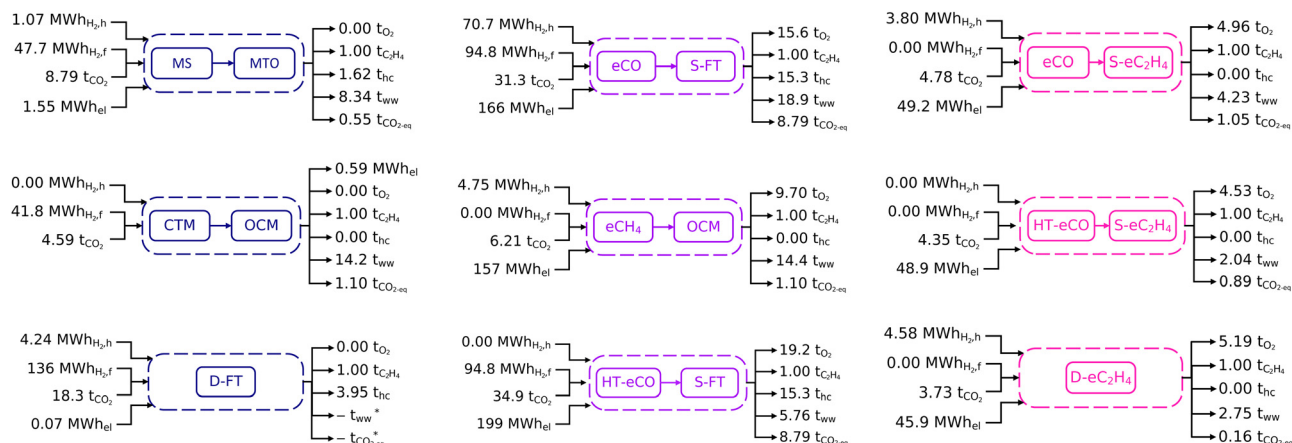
1.07 $MWh_{H_2,h}$
47.7 $MWh_{H_2,f}$
8.79 $t_{CO_2}$
1.55 $MWh_{el}$
MS
MTO
0.00 $t_{O_2}$
1.00 $t_{C_2H_4}$
1.62 $t_{hc}$
8.34 $t_{ww}$
0.55 $t_{CO_2\text{-eq}}$

70.7 $MWh_{H_2,h}$
94.8 $MWh_{H_2,f}$
31.3 $t_{CO_2}$
166 $MWh_{el}$
eCO
S-FT
15.6 $t_{O_2}$
1.00 $t_{C_2H_4}$
15.3 $t_{hc}$
18.9 $t_{ww}$
8.79 $t_{CO_2\text{-eq}}$

3.80 $MWh_{H_2,h}$
0.00 $MWh_{H_2,f}$
4.78 $t_{CO_2}$
49.2 $MWh_{el}$
eCO
S-eC$_2$H$_4$
4.96 $t_{O_2}$
1.00 $t_{C_2H_4}$
0.00 $t_{hc}$
4.23 $t_{ww}$
1.05 $t_{CO_2\text{-eq}}$

0.00 $MWh_{H_2,h}$
41.8 $MWh_{H_2,f}$
4.59 $t_{CO_2}$
CTM
OCM
0.59 $MWh_{el}$
0.00 $t_{O_2}$
1.00 $t_{C_2H_4}$
0.00 $t_{hc}$
14.2 $t_{ww}$
1.10 $t_{CO_2\text{-eq}}$

4.75 $MWh_{H_2,h}$
0.00 $MWh_{H_2,f}$
6.21 $t_{CO_2}$
157 $MWh_{el}$
eCH$_4$
OCM
9.70 $t_{O_2}$
1.00 $t_{C_2H_4}$
0.00 $t_{hc}$
14.4 $t_{ww}$
1.10 $t_{CO_2\text{-eq}}$

0.00 $MWh_{H_2,h}$
0.00 $MWh_{H_2,f}$
4.35 $t_{CO_2}$
48.9 $MWh_{el}$
HT-eCO
S-eC$_2$H$_4$
4.53 $t_{O_2}$
1.00 $t_{C_2H_4}$
0.00 $t_{hc}$
2.04 $t_{ww}$
0.89 $t_{CO_2\text{-eq}}$

4.24 $MWh_{H_2,h}$
136 $MWh_{H_2,f}$
18.3 $t_{CO_2}$
0.07 $MWh_{el}$
D-FT
0.00 $t_{O_2}$
1.00 $t_{C_2H_4}$
3.95 $t_{hc}$
– $t_{ww}$ *
– $t_{CO_2\text{-eq}}$ *

0.00 $MWh_{H_2,h}$
94.8 $MWh_{H_2,f}$
34.9 $t_{CO_2}$
199 $MWh_{el}$
HT-eCO
S-FT
19.2 $t_{O_2}$
1.00 $t_{C_2H_4}$
15.3 $t_{hc}$
5.76 $t_{ww}$
8.79 $t_{CO_2\text{-eq}}$

4.58 $MWh_{H_2,h}$
0.00 $MWh_{H_2,f}$
3.73 $t_{CO_2}$
45.9 $MWh_{el}$
D-eC$_2$H$_4$
5.19 $t_{O_2}$
1.00 $t_{C_2H_4}$
0.00 $t_{hc}$
2.75 $t_{ww}$
0.16 $t_{CO_2\text{-eq}}$